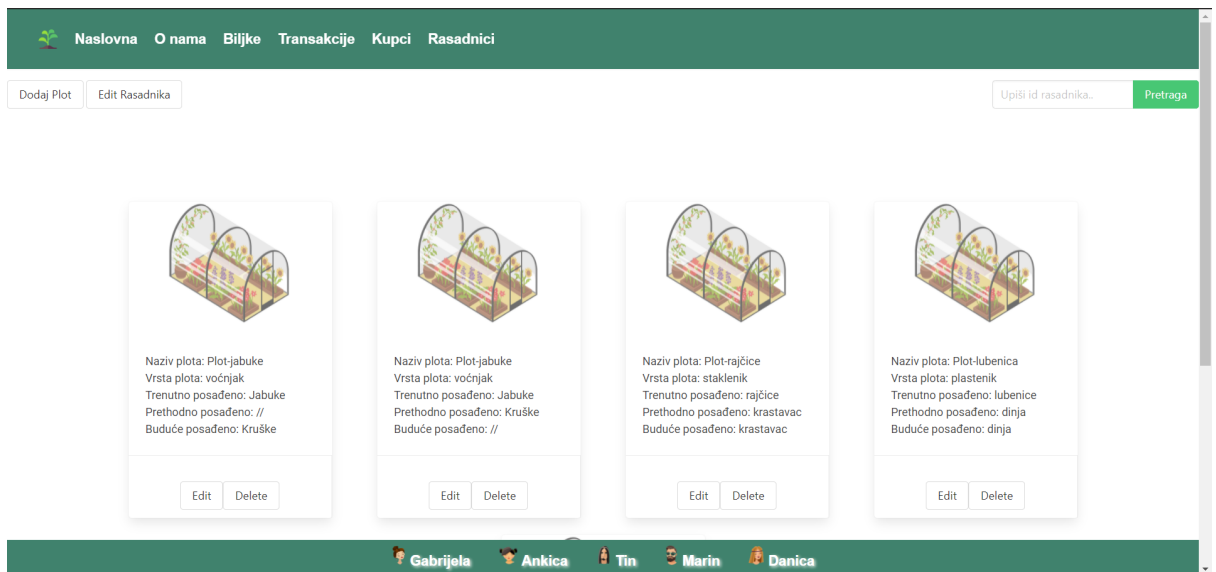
Naslovna O nama Biljke Transakcije Kupci Rasadnici

Dodaj Plot Edit Rasadnika

Upiši id rasadnika.. Pretraga

Naziv plota: Plot-jabuke
Vrsta plota: voćnjak
Trenutno posađeno: Jabuke
Prethodno posađeno: //
Buduće posađeno: Kruške

Edit Delete

Naziv plota: Plot-jabuke
Vrsta plota: voćnjak
Trenutno posađeno: Jabuke
Prethodno posađeno: Kruške
Buduće posađeno: //

Edit Delete

Naziv plota: Plot-rajčice
Vrsta plota: staklenik
Trenutno posađeno: rajčice
Prethodno posađeno: krastavac
Buduće posađeno: krastavac

Edit Delete

Naziv plota: Plot-lubenica
Vrsta plota: plastenik
Trenutno posađeno: lubenice
Prethodno posađeno: dinja
Buduće posađeno: dinja

Edit Delete

Gabrijela Ankica Tin Marin Danica